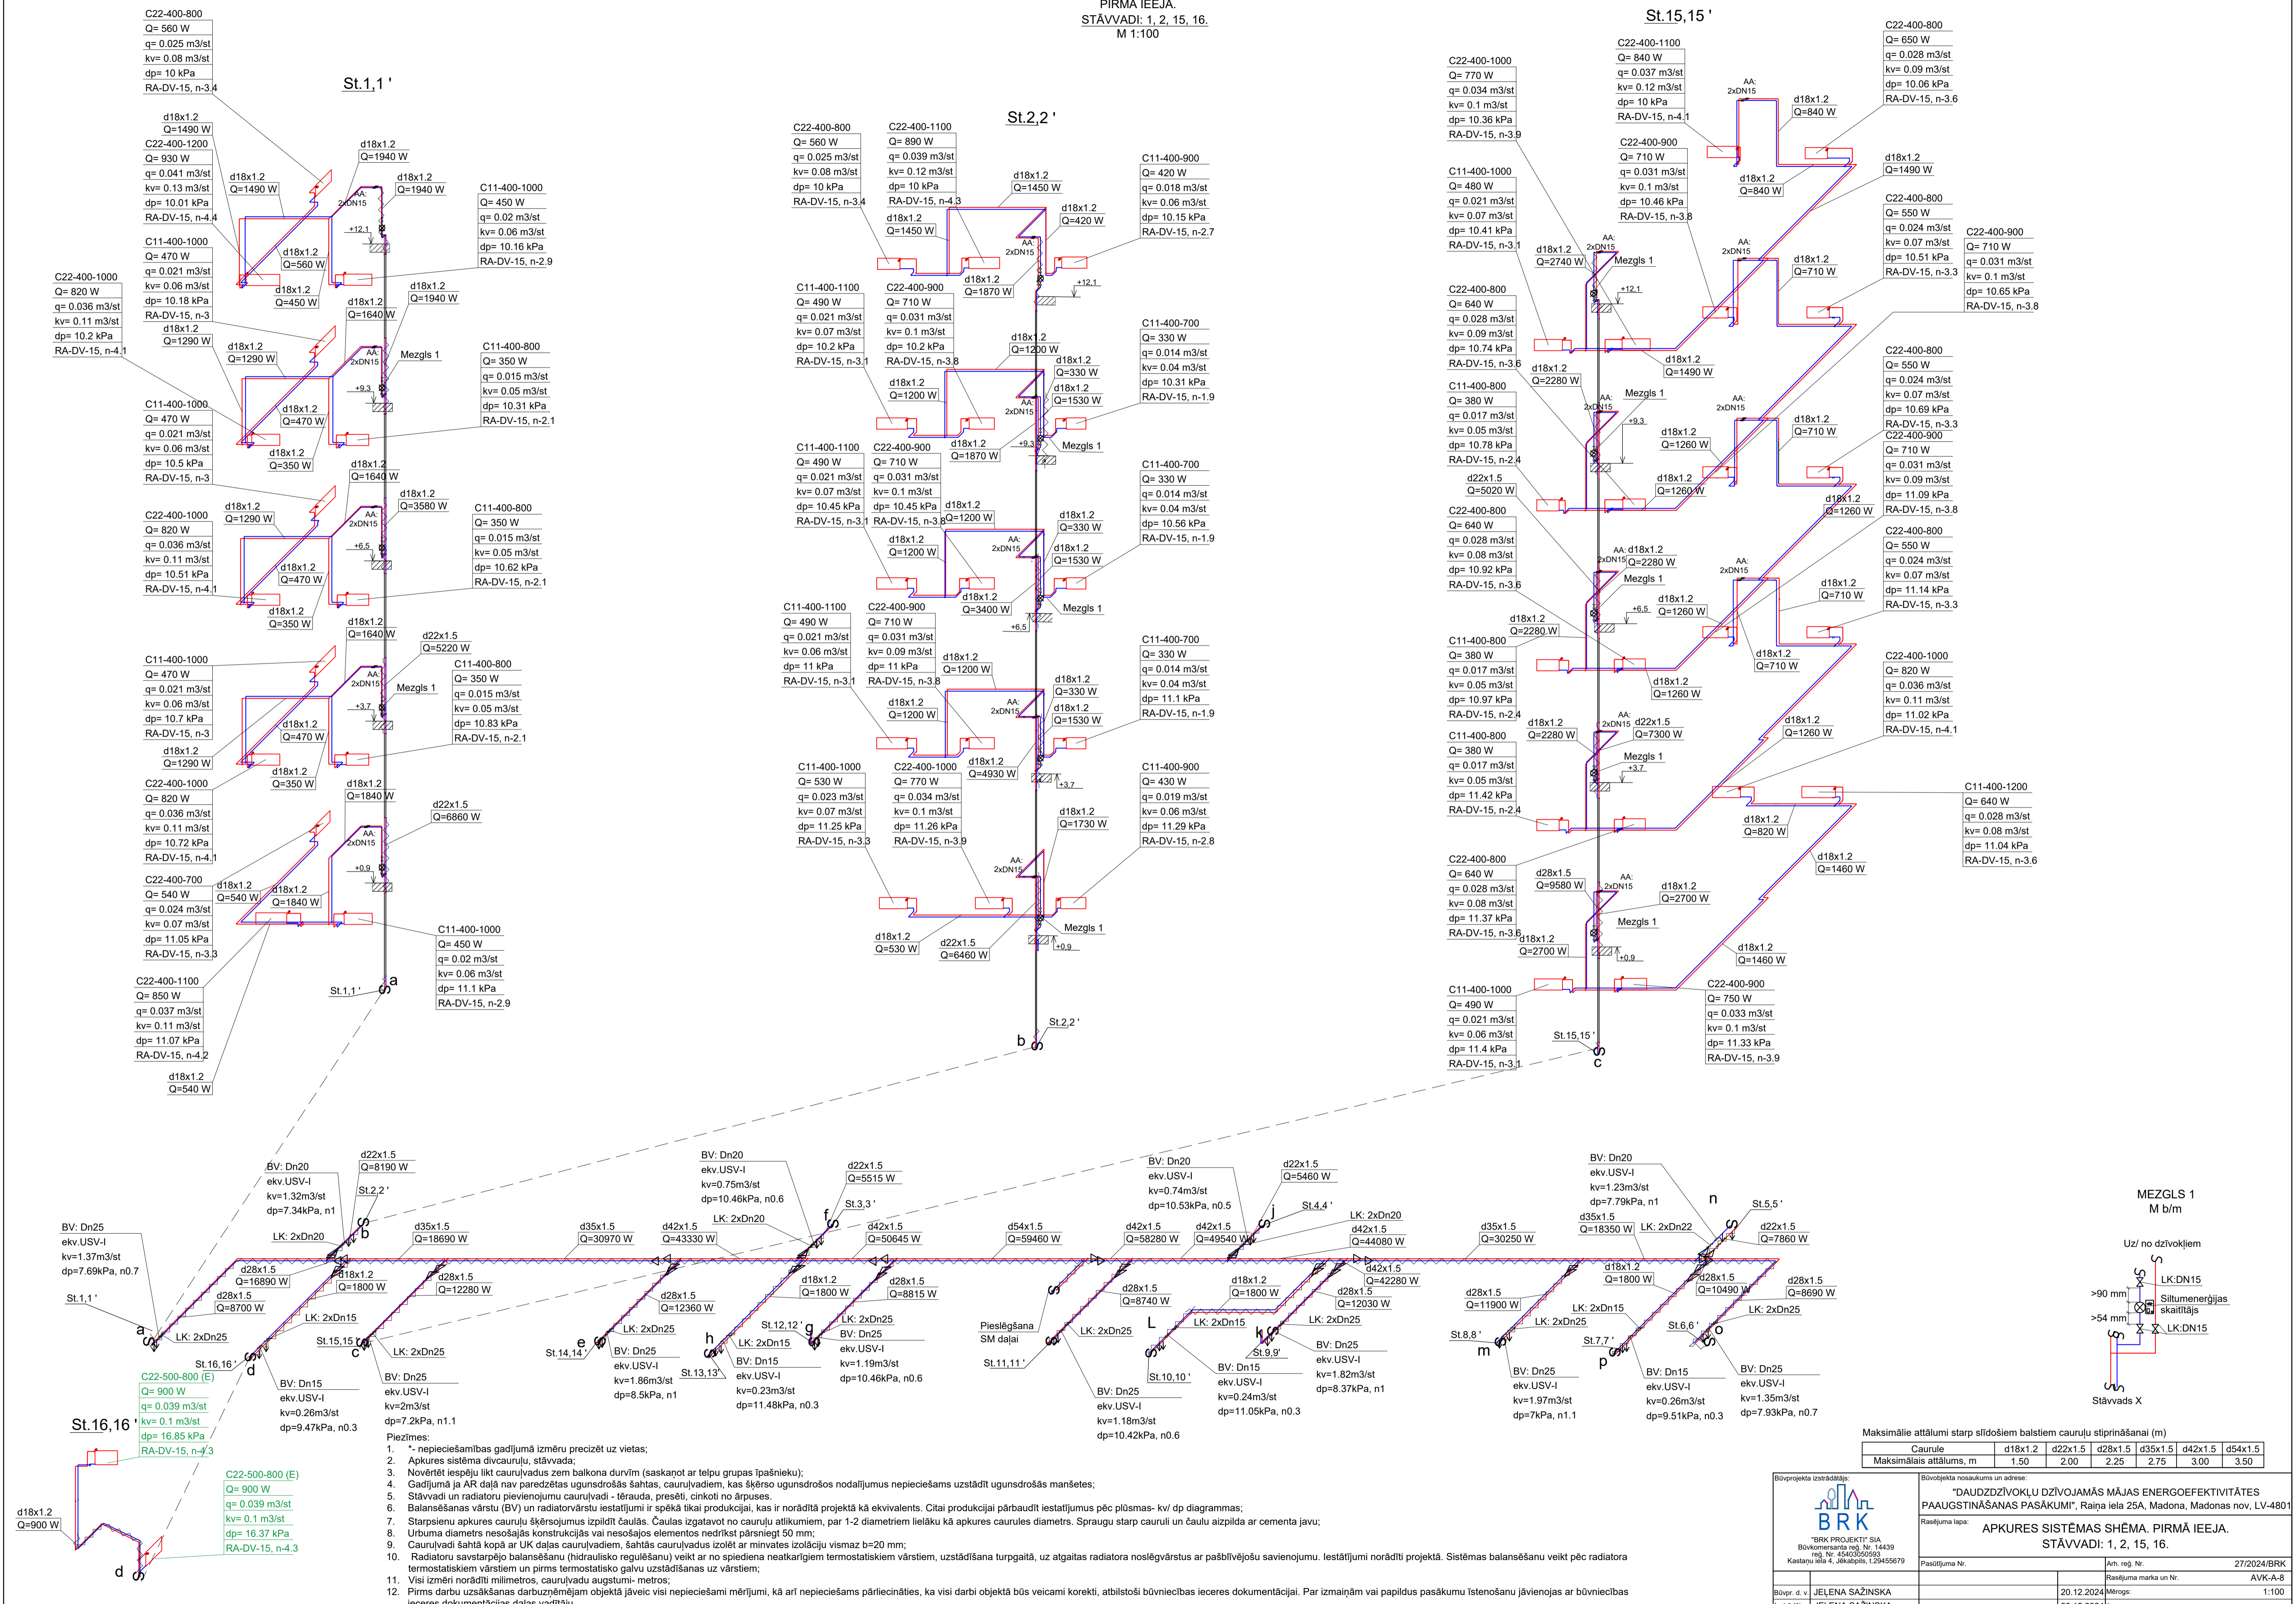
PIRMĀ IEEJA.
STĀVVADI: 1, 2, 15, 16.
M 1:100

St.1,1 '

C22-400-800
Q= 560 W
q= 0.025 m3/st
kv= 0.08 m3/st
dp= 10 kPa
RA-DV-15, n-3.4

d18x1.2
Q=1490 W
C22-400-1200
Q= 930 W
q= 0.041 m3/st
kv= 0.13 m3/st
dp= 10.01 kPa
RA-DV-15, n-4.4

d18x1.2
Q=1490 W

d18x1.2
Q=1940 W

d18x1.2
Q=1940 W

C11-400-1000
Q= 450 W
q= 0.02 m3/st
kv= 0.06 m3/st
dp= 10.16 kPa
RA-DV-15, n-2.9

C11-400-1000
Q= 470 W
q= 0.021 m3/st
kv= 0.06 m3/st
dp= 10.18 kPa
RA-DV-15, n-3

C22-400-1000
Q= 820 W
q= 0.036 m3/st
kv= 0.11 m3/st
dp= 10.2 kPa
RA-DV-15, n-4.1

d18x1.2
Q=560 W
d18x1.2
Q=450 W
d18x1.2
Q=1640 W
d18x1.2
Q=1940 W
d18x1.2
Q=1290 W
d18x1.2
Q=1290 W
Mezgls 1

C11-400-800
Q= 350 W
q= 0.015 m3/st
kv= 0.05 m3/st
dp= 10.31 kPa
RA-DV-15, n-2.1

C11-400-1000
Q= 470 W
q= 0.021 m3/st
kv= 0.06 m3/st
dp= 10.5 kPa
RA-DV-15, n-3

d18x1.2
Q=470 W
d18x1.2
Q=350 W
d18x1.2
Q=1640 W
d18x1.2
Q=3580 W

C11-400-800
Q= 350 W
q= 0.015 m3/st
kv= 0.05 m3/st
dp= 10.62 kPa
RA-DV-15, n-2.1

d18x1.2
Q=1290 W
C22-400-1000
Q= 820 W
q= 0.036 m3/st
kv= 0.11 m3/st
dp= 10.51 kPa
RA-DV-15, n-4.1

d18x1.2
Q=470 W
d18x1.2
Q=350 W
d18x1.2
Q=1640 W
d22x1.5
Q=5220 W

C11-400-800
Q= 350 W
q= 0.015 m3/st
kv= 0.05 m3/st
dp= 10.83 kPa
RA-DV-15, n-2.1

Mezgls 1

C11-400-1000
Q= 470 W
q= 0.021 m3/st
kv= 0.06 m3/st
dp= 10.7 kPa
RA-DV-15, n-3

d18x1.2
Q=470 W
d18x1.2
Q=1290 W
d18x1.2
Q=350 W

C22-400-1000
Q= 820 W
q= 0.036 m3/st
kv= 0.11 m3/st
dp= 10.72 kPa
RA-DV-15, n-4.1

d18x1.2
Q=1840 W
d22x1.5
Q=6860 W

C22-400-700
Q= 540 W
q= 0.024 m3/st
kv= 0.07 m3/st
dp= 11.05 kPa
RA-DV-15, n-3.3

d18x1.2
Q=540 W
d18x1.2
Q=1840 W

C11-400-1000
Q= 450 W
q= 0.02 m3/st
kv= 0.06 m3/st
dp= 11.1 kPa
RA-DV-15, n-2.9

C22-400-1100
Q= 850 W
q= 0.037 m3/st
kv= 0.11 m3/st
dp= 11.07 kPa
RA-DV-15, n-4.2

d18x1.2
Q=540 W

St.1,1 '
a

St.2,2 '

C22-400-800
Q= 560 W
q= 0.025 m3/st
kv= 0.08 m3/st
dp= 10 kPa
RA-DV-15, n-3.4

C22-400-1100
Q= 890 W
q= 0.039 m3/st
kv= 0.12 m3/st
dp= 10 kPa
RA-DV-15, n-4.3

d18x1.2
Q=1450 W
d18x1.2
Q=1450 W
d18x1.2
Q=420 W
d18x1.2
Q=1870 W

C11-400-900
Q= 420 W
q= 0.018 m3/st
kv= 0.06 m3/st
dp: 10.15 kPa
RA-DV-15, n-2.7

C11-400-1100
Q= 490 W
q= 0.021 m3/st
kv= 0.07 m3/st
dp= 10.2 kPa
RA-DV-15, n-3.1

C22-400-900
Q= 710 W
q= 0.031 m3/st
kv= 0.1 m3/st
dp= 10.2 kPa
RA-DV-15, n-3.8

d18x1.2
Q=1200 W
d18x1.2
Q=330 W
d18x1.2
Q=1530 W
d18x1.2
Q=1200 W
d18x1.2
Q=1870 W
Mezgls 1

C11-400-700
Q= 330 W
q= 0.014 m3/st
kv= 0.04 m3/st
dp= 10.31 kPa
RA-DV-15, n-1.9

C11-400-1100
Q= 490 W
q= 0.021 m3/st
kv= 0.07 m3/st
dp= 10.45 kPa
RA-DV-15, n-3.1

C22-400-900
Q= 710 W
q= 0.031 m3/st
kv= 0.1 m3/st
dp= 10.45 kPa
RA-DV-15, n-3.8

d18x1.2
Q=1200 W
d18x1.2
Q=1200 W
d18x1.2
Q=330 W
d18x1.2
Q=1530 W
d18x1.2
Q=3400 W
Mezgls 1

C11-400-700
Q= 330 W
q= 0.014 m3/st
kv= 0.04 m3/st
dp= 10.56 kPa
RA-DV-15, n-1.9

C11-400-1100
Q= 490 W
q= 0.021 m3/st
kv= 0.06 m3/st
dp= 11 kPa
RA-DV-15, n-3.1

C22-400-900
Q= 710 W
q= 0.031 m3/st
kv= 0.09 m3/st
dp= 11 kPa
RA-DV-15, n-3.8

d18x1.2
Q=1200 W
d18x1.2
Q=1200 W
d18x1.2
Q=330 W
d18x1.2
Q=1530 W

C11-400-700
Q= 330 W
q= 0.014 m3/st
kv= 0.04 m3/st
dp= 11.1 kPa
RA-DV-15, n-1.9

C11-400-1000
Q= 530 W
q= 0.023 m3/st
kv= 0.07 m3/st
dp= 11.25 kPa
RA-DV-15, n-3.3

C22-400-1000
Q= 770 W
q= 0.034 m3/st
kv= 0.1 m3/st
dp= 11.26 kPa
RA-DV-15, n-3.9

d18x1.2
Q=4930 W
d18x1.2
Q=1730 W

C11-400-900
Q= 430 W
q= 0.019 m3/st
kv= 0.06 m3/st
dp= 11.29 kPa
RA-DV-15, n-2.8

d18x1.2
Q=530 W
d22x1.5
Q=6460 W
Mezgls 1

St.2,2 '
b

St.15,15 '

C22-400-1000
Q= 770 W
q= 0.034 m3/st
kv= 0.1 m3/st
dp= 10.36 kPa
RA-DV-15, n-3.9

C22-400-1100
Q= 840 W
q= 0.037 m3/st
kv= 0.12 m3/st
dp= 10 kPa
RA-DV-15, n-4.1

d18x1.2
Q=840 W

C22-400-800
Q= 650 W
q= 0.028 m3/st
kv= 0.09 m3/st
dp= 10.06 kPa
RA-DV-15, n-3.6

C11-400-1000
Q= 480 W
q= 0.021 m3/st
kv= 0.07 m3/st
dp= 10.41 kPa
RA-DV-15, n-3.1

C22-400-900
Q= 710 W
q= 0.031 m3/st
kv= 0.1 m3/st
dp= 10.46 kPa
RA-DV-15, n-3.8

d18x1.2
Q=840 W
d18x1.2
Q=1490 W
d18x1.2
Q=2740 W
Mezgls 1

C22-400-800
Q= 550 W
q= 0.024 m3/st
kv= 0.07 m3/st
dp= 10.51 kPa
RA-DV-15, n-3.3

C22-400-900
Q= 710 W
q= 0.031 m3/st
kv= 0.1 m3/st
dp= 10.65 kPa
RA-DV-15, n-3.8

d18x1.2
Q=710 W

C22-400-800
Q= 640 W
q= 0.028 m3/st
kv= 0.09 m3/st
dp= 10.74 kPa
RA-DV-15, n-3.6

d18x1.2
Q=1490 W
d18x1.2
Q=2280 W
Mezgls 1

C11-400-800
Q= 380 W
q= 0.017 m3/st
kv= 0.05 m3/st
dp= 10.78 kPa
RA-DV-15, n-2.4

d18x1.2
Q=1260 W
d18x1.2
Q=710 W

C22-400-800
Q= 550 W
q= 0.024 m3/st
kv= 0.07 m3/st
dp= 10.69 kPa
RA-DV-15, n-3.3
C22-400-900
Q= 710 W
q= 0.031 m3/st
kv= 0.09 m3/st
dp= 11.09 kPa
RA-DV-15, n-3.8

d22x1.5
Q=5020 W
d18x1.2
Q=1260 W
d18x1.2
Q=1260 W

C22-400-800
Q= 640 W
q= 0.028 m3/st
kv= 0.08 m3/st
dp= 10.92 kPa
RA-DV-15, n-3.6

d18x1.2
Q=2280 W
Mezgls 1
d18x1.2
Q=1260 W

C22-400-800
Q= 550 W
q= 0.024 m3/st
kv= 0.07 m3/st
dp= 11.14 kPa
RA-DV-15, n-3.3

d18x1.2
Q=710 W
d18x1.2
Q=2280 W

C11-400-800
Q= 380 W
q= 0.017 m3/st
kv= 0.05 m3/st
dp= 10.97 kPa
RA-DV-15, n-2.4

d18x1.2
Q=1260 W
d18x1.2
Q=710 W

C22-400-1000
Q= 820 W
q= 0.036 m3/st
kv= 0.11 m3/st
dp= 11.02 kPa
RA-DV-15, n-4.1

d18x1.2
Q=2280 W
d22x1.5
Q=7300 W
d18x1.2
Q=1260 W
Mezgls 1

C11-400-800
Q= 380 W
q= 0.017 m3/st
kv= 0.05 m3/st
dp= 11.42 kPa
RA-DV-15, n-2.4

C11-400-1200
Q= 640 W
q= 0.028 m3/st
kv= 0.08 m3/st
dp= 11.04 kPa
RA-DV-15, n-3.6

d18x1.2
Q=820 W

C22-400-800
Q= 640 W
q= 0.028 m3/st
kv= 0.08 m3/st
dp= 11.37 kPa
RA-DV-15, n-3.6

d28x1.5
Q=9580 W
d18x1.2
Q=2700 W
d18x1.2
Q=1460 W
Mezgls 1
d18x1.2
Q=2700 W
d18x1.2
Q=1460 W

C11-400-1000
Q= 490 W
q= 0.021 m3/st
kv= 0.06 m3/st
dp= 11.4 kPa
RA-DV-15, n-3.1

C22-400-900
Q= 750 W
q= 0.033 m3/st
kv= 0.1 m3/st
dp= 11.33 kPa
RA-DV-15, n-3.9

St.15,15 '
c

BV: Dn25
ekv.USV-I
kv=1.37m3/st
dp=7.69kPa, n0.7

BV: Dn20
ekv.USV-I
kv=1.32m3/st
dp=7.34kPa, n1

d22x1.5
Q=8190 W
St.2,2 '
b
LK: 2xDn20
d35x1.5
Q=18690 W
d28x1.5
Q=16890 W
d28x1.5
Q=8700 W
d18x1.2
Q=1800 W
d28x1.5
Q=12280 W
St.1,1 '
a
LK: 2xDn25
LK: 2xDn15
St.15,15 '
c
LK: 2xDn25
St.16,16 '
d

BV: Dn15
ekv.USV-I
kv=0.26m3/st
dp=9.47kPa, n0.3

BV: Dn25
ekv.USV-I
kv=2m3/st
dp=7.2kPa, n1.1

C22-500-800 (E)
Q= 900 W
q= 0.039 m3/st
kv= 0.1 m3/st
dp= 16.85 kPa
RA-DV-15, n-4.3

St.16,16 '

C22-500-800 (E)
Q= 900 W
q= 0.039 m3/st
kv= 0.1 m3/st
dp= 16.37 kPa
RA-DV-15, n-4.3

d18x1.2
Q=900 W
d

BV: Dn20
ekv.USV-I
kv=0.75m3/st
dp=10.46kPa, n0.6

d35x1.5
Q=30970 W
d42x1.5
Q=43330 W
LK: 2xDn20
d22x1.5
Q=5515 W
St.3,3 '
f
d42x1.5
Q=50645 W
d28x1.5
Q=12360 W
d18x1.2
Q=1800 W
d28x1.5
Q=8815 W
LK: 2xDn25
e
St.14,14 '
h
St.13,13 '
LK: 2xDn15
St.12,12 '
g
LK: 2xDn25

BV: Dn25
ekv.USV-I
kv=1.86m3/st
dp=8.5kPa, n1

BV: Dn15
ekv.USV-I
kv=0.23m3/st
dp=11.48kPa, n0.3

BV: Dn25
ekv.USV-I
kv=1.19m3/st
dp=10.46kPa, n0.6

BV: Dn20
ekv.USV-I
kv=0.74m3/st
dp=10.53kPa, n0.5

d54x1.5
Q=59460 W
d42x1.5
Q=58280 W
d42x1.5
Q=49540 W
d22x1.5
Q=5460 W
St.4,4 '
j
LK: 2xDn20
d42x1.5
Q=44080 W
d42x1.5
Q=42280 W
d28x1.5
Q=8740 W
d18x1.2
Q=1800 W
d28x1.5
Q=12030 W
Pieslēgšana
SM daļai
LK: 2xDn25
L
LK: 2xDn15
k
LK: 2xDn25
St.9,9'
St.11,11 '
St.10,10 '

BV: Dn25
ekv.USV-I
kv=1.18m3/st
dp=10.42kPa, n0.6

BV: Dn15
ekv.USV-I
kv=0.24m3/st
dp=11.05kPa, n0.3

BV: Dn25
ekv.USV-I
kv=1.82m3/st
dp=8.37kPa, n1

BV: Dn20
ekv.USV-I
kv=1.23m3/st
dp=7.79kPa, n1

n
St.5,5 '
d35x1.5
Q=30250 W
d35x1.5
Q=18350 W
LK: 2xDn22
d22x1.5
Q=7860 W
d18x1.2
Q=1800 W
d28x1.5
Q=10490 W
d28x1.5
Q=8690 W
d28x1.5
Q=11900 W
LK: 2xDn15
LK: 2xDn25
LK: 2xDn25
St.8,8 '
m
St.7,7 '
p
St.6,6 '
o

BV: Dn25
ekv.USV-I
kv=1.97m3/st
dp=7kPa, n1.1

BV: Dn15
ekv.USV-I
kv=0.26m3/st
dp=9.51kPa, n0.3

BV: Dn25
ekv.USV-I
kv=1.35m3/st
dp=7.93kPa, n0.7

MEZGLS 1
M b/m
Uz/ no dzīvokļiem
LK:DN15
>90 mm
Siltumenerģijas skaitītājs
>54 mm
LK:DN15
Stāvvads X

Maksimālie attālumi starp slīdošiem balstiem cauruļu stiprināšanai (m)

| Caurule | d18x1.2 | d22x1.5 | d28x1.5 | d35x1.5 | d42x1.5 | d54x1.5 |
|---|---|---|---|---|---|---|
| Maksimālais attālums, m | 1.50 | 2.00 | 2.25 | 2.75 | 3.00 | 3.50 |

Piezīmes:
1. *- nepieciešamības gadījumā izmēru precizēt uz vietas;
2. Apkures sistēma divcauruļu, stāvvada;
3. Novērtēt iespēju likt cauruļvadus zem balkona durvīm (saskaņot ar telpu grupas īpašnieku);
4. Gadījumā ja AR daļā nav paredzētas ugunsdrošās šahtas, cauruļvadiem, kas šķērso ugunsdrošos nodalījumus nepieciešams uzstādīt ugunsdrošās manšetes;
5. Stāvvadi un radiatoru pievienojumu cauruļvadi - tērauda, presēti, cinkoti no ārpuses.
6. Balansēšanas vārstu (BV) un radiatorvārstu iestatījumi ir spēkā tikai produkcijai, kas ir norādītā projektā kā ekvivalents. Citai produkcijai pārbaudīt iestatījumus pēc plūsmas- kv/ dp diagrammas;
7. Starpsienu apkures cauruļu šķērsojumus izpildīt čaulās. Čaulas izgatavot no cauruļu atlikumiem, par 1-2 diametriem lielāku kā apkures caurules diametrs. Spraugu starp cauruli un čaulu aizpilda ar cementa javu;
8. Urbuma diametrs nesošajās konstrukcijās vai nesošajos elementos nedrīkst pārsniegt 50 mm;
9. Cauruļvadi šahtā kopā ar UK daļas cauruļvadiem, šahtās cauruļvadus izolēt ar minvates izolāciju vismaz b=20 mm;
10. Radiatoru savstarpējo balansēšanu (hidraulisko regulēšanu) veikt ar no spiediena neatkarīgiem termostatiskiem vārstiem, uzstādīšana turpgaitā, uz atgaitas radiatora noslēgvārstus ar pašblīvējošu savienojumu. Iestatījumi norādīti projektā. Sistēmas balansēšanu veikt pēc radiatora termostatiskiem vārstiem un pirms termostatisko galvu uzstādīšanas uz vārstiem;
11. Visi izmēri norādīti milimetros, cauruļvadu augstumi- metros;
12. Pirms darbu uzsākšanas darbuzņēmējam objektā jāveic visi nepieciešami mērījumi, kā arī nepieciešams pārliecināties, ka visi darbi objektā būs veicami korekti, atbilstoši būvniecības ieceres dokumentācijai. Par izmaiņām vai papildus pasākumu īstenošanu jāvienojas ar būvniecības ieceres dokumentācijas daļas vadītāju.

Būvprojekta izstrādātājs:
BRK
"BRK PROJEKTI" SIA
Būvkomersanta reģ. Nr. 14439
reģ. Nr. 45403050593
Kastaņu iela 4, Jēkabpils, LV-5201
Būvobjekta nosaukums un adrese:
"DAUDZDZĪVOKĻU DZĪVOJAMĀS MĀJAS ENERGOEFEKTIVITĀTES PAAUGSTINĀŠANAS PASĀKUMI", Raiņa iela 25A, Madona, Madonas nov, LV-4801
Rasējuma lapa:
APKURES SISTĒMAS SHĒMA. PIRMĀ IEEJA.
STĀVVADI: 1, 2, 15, 16.
Pasūtījuma Nr.
Arh. reģ. Nr.
27/2024/BRK
Rasējuma marka un Nr.
AVK-A-8
Būvpr. d. v.
JEĻENA SAŽINSKA
20.12.2024
Mērogs:
1:100